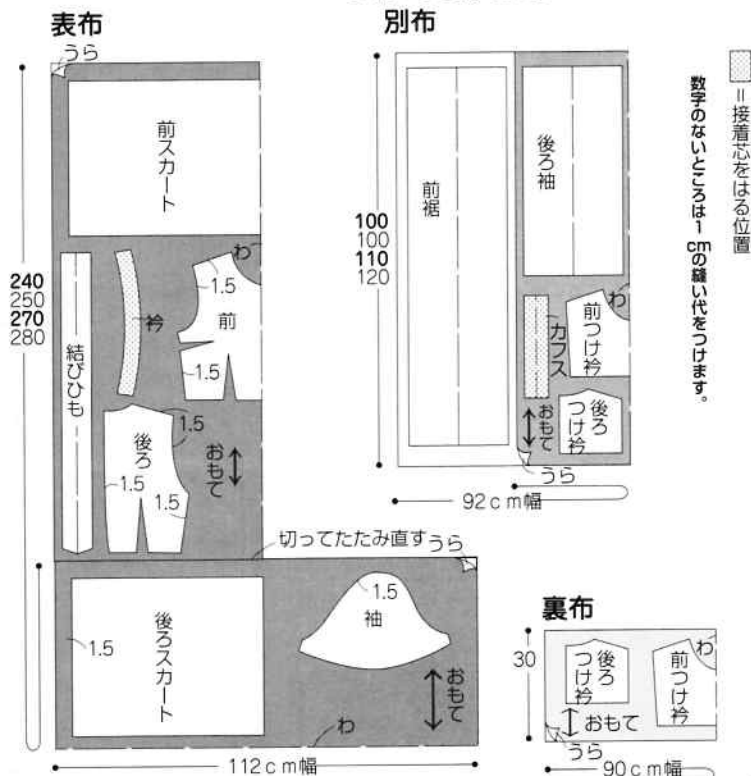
表布

うら

前スカート

240
250
270
280

結びひも

衿

わ

1.5

前

1.5

1.5

後ろ

1.5

1.5

おもて

切ってたたみ直す

うら

後ろスカート

1.5

1.5

袖

おもて

わ

112cm幅

別布

100
100
110
120

前裾

後ろ袖

わ

前つけ衿

カフス

おもて

後ろつけ衿

うら

92cm幅

裏布

30

後ろつけ衿

前つけ衿

わ

おもて

うら

90cm幅

=接着芯をはる位置

数字のないところは1cmの縫い代をつけます。